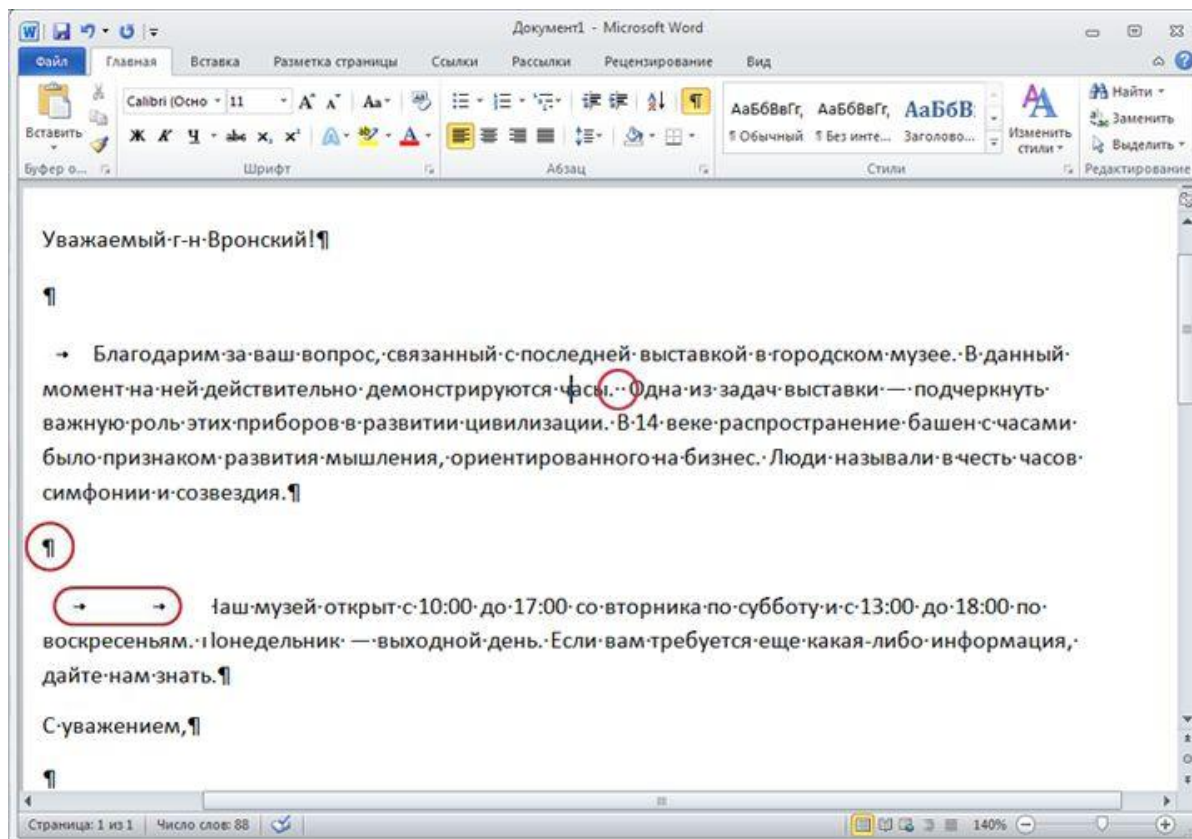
Документ1 - Microsoft Word

Файл Главная Вставка Разметка страницы Ссылки Рассылки Рецензирование Вид

Вставить
Буфер о...
Calibri (Осно 11
Шрифт
Абзац
АаБбВвГг, АаБбВвГг, АаБбВ
¶ Обычный ¶ Без инте... Заголово...
Стили
Изменить стили
Найти
Заменить
Выделить
Редактирование

Уважаемый·г-н·Вронский!¶

¶

→ Благодарим·за·ваш·вопрос,·связанный·с·последней·выставкой·в·городском·музее.·В·данный·момент·на·ней·действительно·демонстрируются·часы.··Одна·из·задач·выставки·—·подчеркнуть·важную·роль·этих·приборов·в·развитии·цивилизации.·В·14·веке·распространение·башен·с·часами·было·признаком·развития·мышления,·ориентированного·на·бизнес.·Люди·называли·в·честь·часов·симфонии·и·созвездия.¶

¶

→ → Наш·музей·открыт·с·10:00·до·17:00·со·вторника·по·субботу·и·с·13:00·до·18:00·по·воскресеньям.·Понедельник·—·выходной·день.·Если·вам·требуется·еще·какая-либо·информация,·дайте·нам·знать.¶

С·уважением,¶

¶

Страница: 1 из 1 Число слов: 88 140%